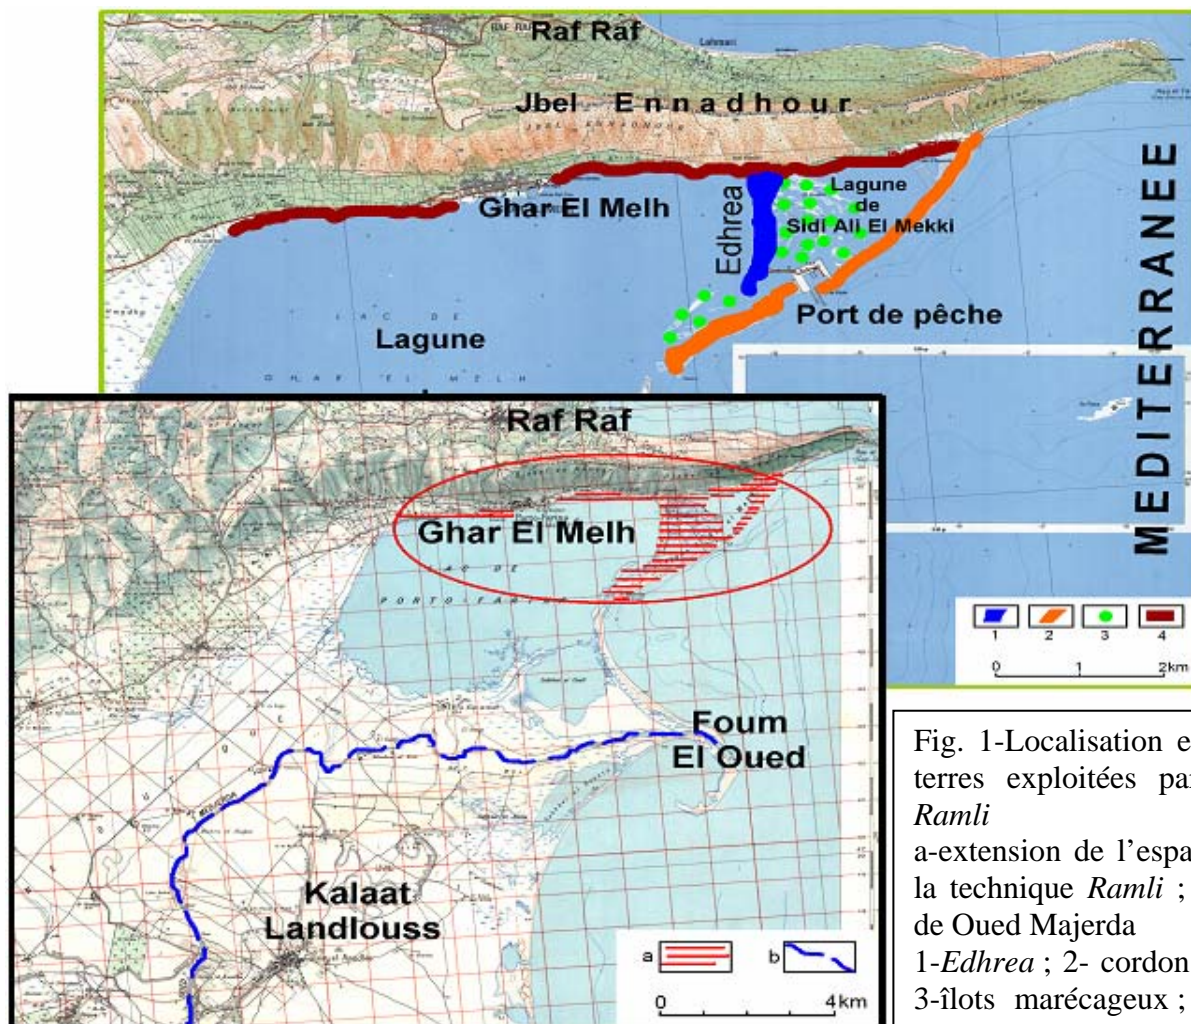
Raf Raf

Jbel Ennadhour

Ghar El Melh

Edhrea

Lagune de Sidi Ali El Mekki

Port de pêche

Lagune

MEDITERRANEE

1 2 3 4

0 1 2km

Raf Raf

Ghar El Melh

Foum El Oued

Kalaat Landlouss

a b

0 4km

Fig. 1-Localisation e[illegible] terres exploitées pa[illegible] *Ramli*
a-extension de l'espa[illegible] la technique *Ramli* ; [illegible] de Oued Majerda
1-*Edhrea* ; 2- cordon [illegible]
3-îlots marécageux ; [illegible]